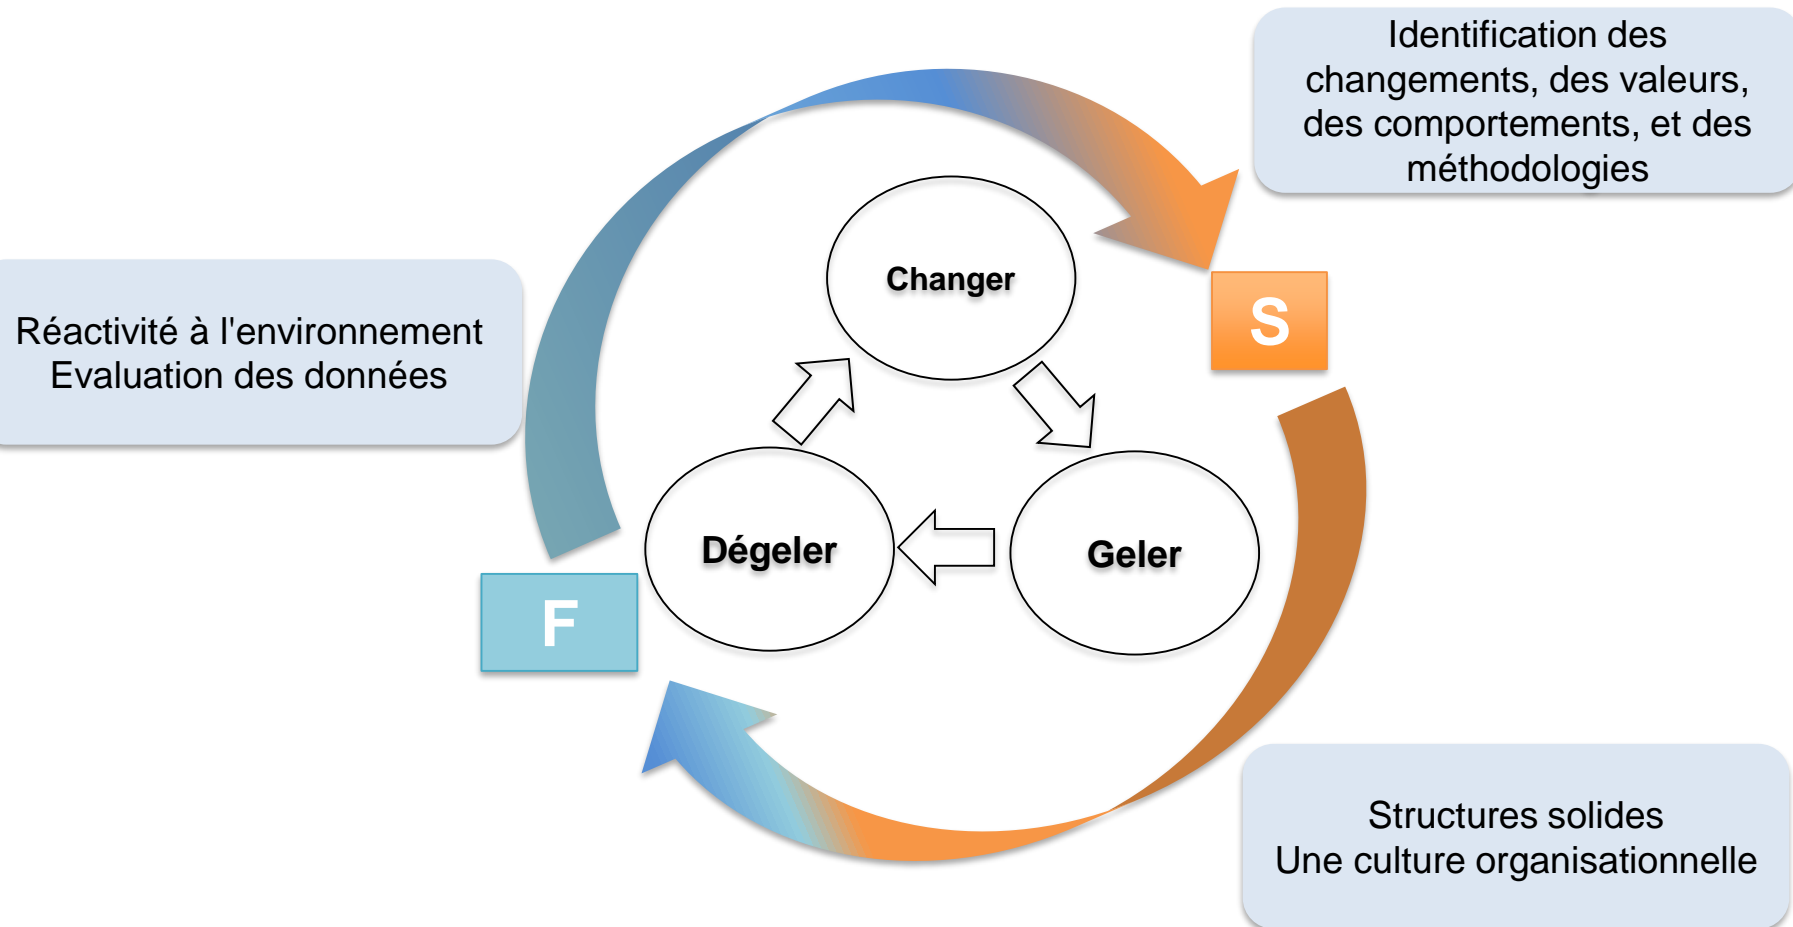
Identification des changements, des valeurs, des comportements, et des méthodologies

Réactivité à l'environnement
Evaluation des données

Changer

S

Dégeler

Geler

F

Structures solides
Une culture organisationnelle